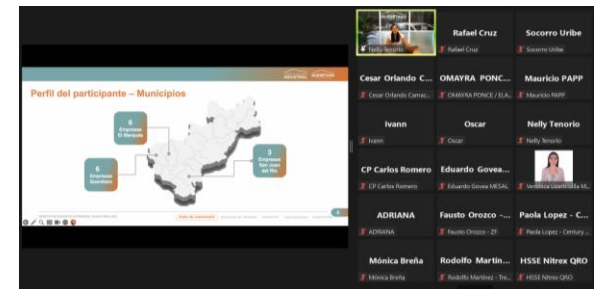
Perfil del participante – Municipios

6 Empresas El Marqués

6 Empresas Querétaro

3 Empresas San Juan del Río

Nelly Tenorio

Rafael Cruz
Rafael Cruz

Socorro Uribe
Socorro Uribe

Cesar Orlando C...
Cesar Orlando Carras...

OMAYRA PONC...
OMAYRA PONCE / ELA...

Mauricio PAPP
Mauricio PAPP

Ivann
Ivann

Oscar
Oscar

Nelly Tenorio
Nelly Tenorio

CP Carlos Romero
CP Carlos Romero

Eduardo Govea...
Eduardo Govea MESAL

Veronica Lizeth Villa M...

ADRIANA
ADRIANA

Fausto Orozco -...
Fausto Orozco - ZF

Paola Lopez - C...
Paola Lopez - Century...

Mónica Breña
Mónica Breña

Rodolfo Martin...
Rodolfo Martinez - Tre...

HSSE Nitrex QRO
HSSE Nitrex QRO